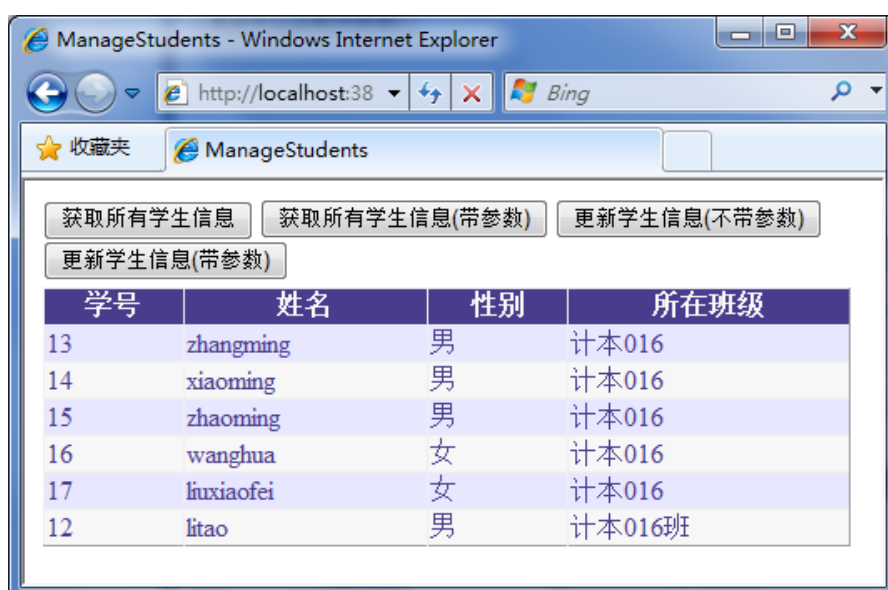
ManageStudents - Windows Internet Explorer

http://localhost:38

Bing

收藏夹

ManageStudents

获取所有学生信息 获取所有学生信息(带参数) 更新学生信息(不带参数) 更新学生信息(带参数)

| 学号 | 姓名 | 性别 | 所在班级 |
|---|---|---|---|
| 13 | zhangming | 男 | 计本016 |
| 14 | xiaoming | 男 | 计本016 |
| 15 | zhaoming | 男 | 计本016 |
| 16 | wanghua | 女 | 计本016 |
| 17 | liuxiaofei | 女 | 计本016 |
| 12 | litao | 男 | 计本016班 |